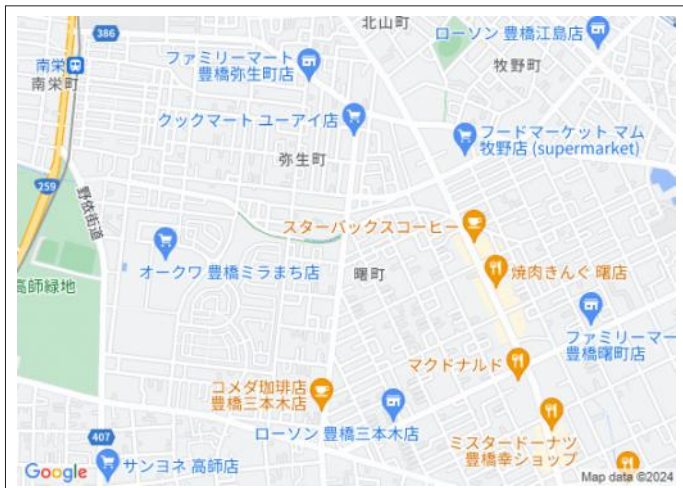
386
北山町
ローソン 豊橋江島店
南栄
南栄町
ファミリーマート
豊橋弥生町店
牧野町
クックマート ユーアイ店
フードマーケット マム
牧野店 (supermarket)
弥生町
259
野依街道
スターバックスコーヒー
オークワ 豊橋ミラまち店
曙町
焼肉きんぐ 曙店
高師緑地
ファミリーマー
豊橋曙町店
マクドナルド
コメダ珈琲店
豊橋三本木店
ローソン 豊橋三本木店
407
ミスタードーナツ
豊橋幸ショップ
Google
サンヨネ 高師店
Map data ©2024